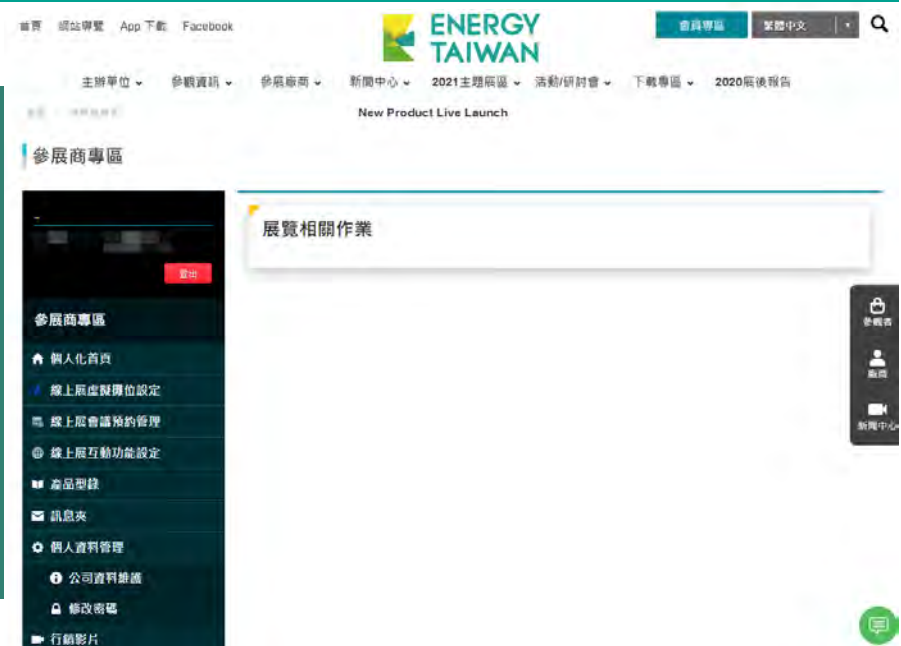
首頁 網站導覽 App 下載 Facebook

ENERGY TAIWAN

會員專區 繁體中文

主辦單位 參觀資訊 參展廠商 新聞中心 2021主題展區 活動/研討會 下載專區 2020展後報告

New Product Live Launch

參展商專區

登出

參展商專區

個人化首頁

線上展虛擬攤位設定

線上展會議預約管理

線上展互動功能設定

產品型錄

訊息夾

個人資料管理

公司資料維護

修改密碼

行銷影片

展覽相關作業

參觀者

廠商

新聞中心